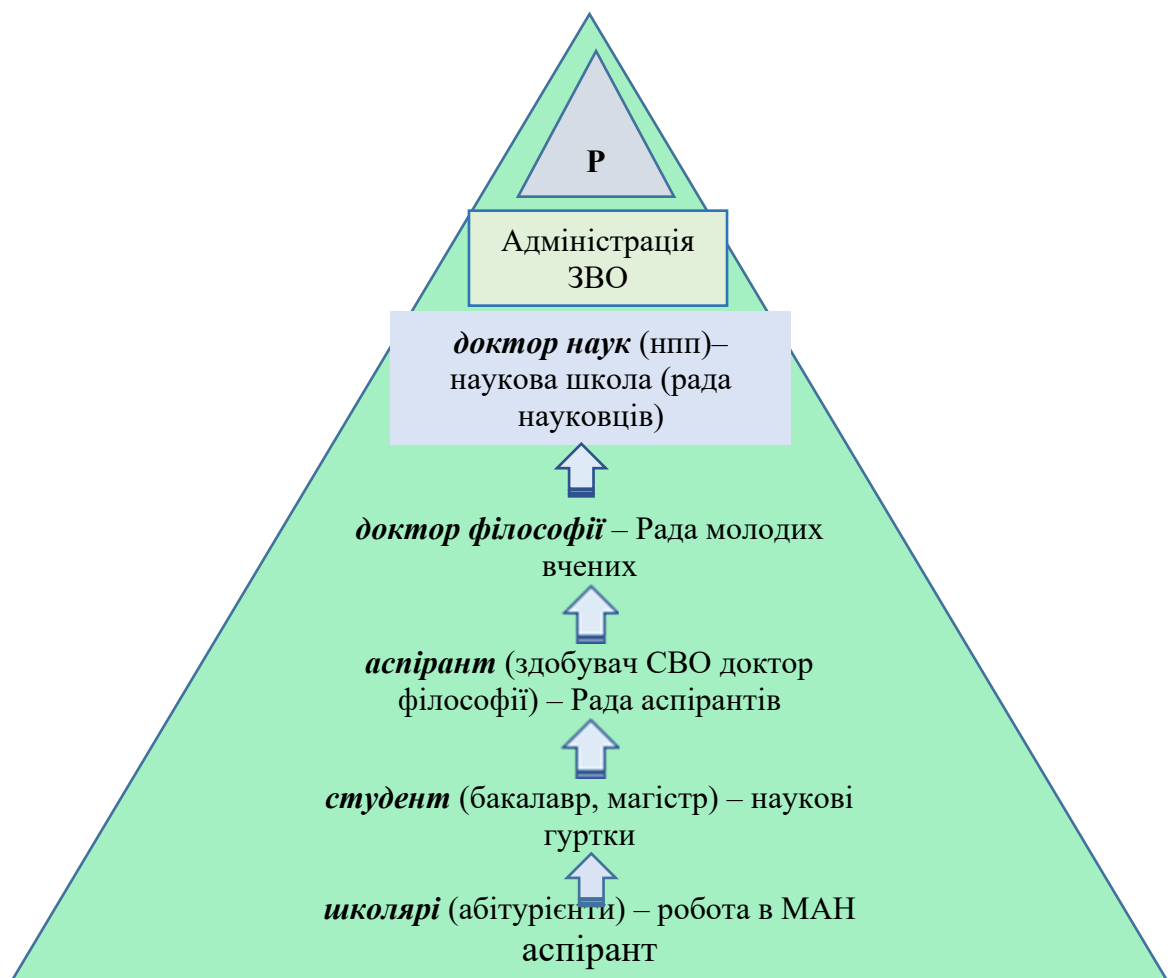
Р

Адміністрація ЗВО

***доктор наук*** (нпп)– наукова школа (рада науковців)

***доктор філософії*** – Рада молодих вчених

***аспірант*** (здобувач СВО доктор філософії) – Рада аспірантів

***студент*** (бакалавр, магістр) – наукові гуртки

***школярі*** (абітурієнти) – робота в МАН

аспірант